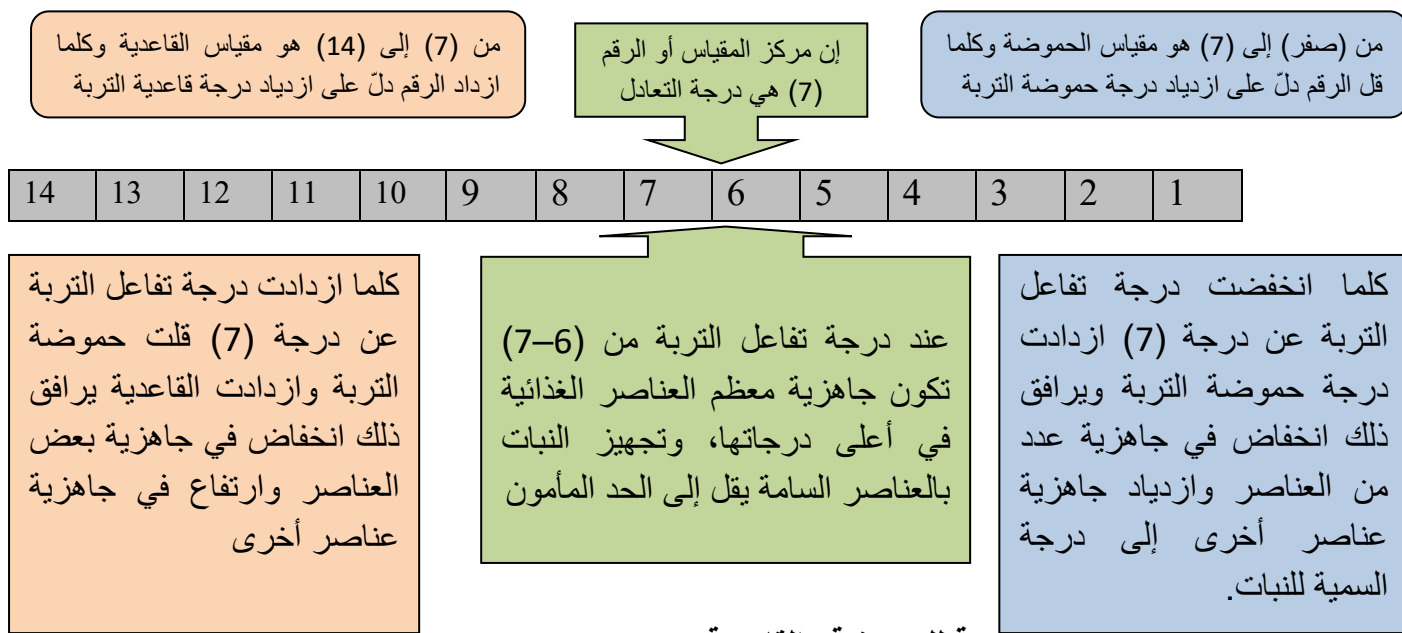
من (صفر) إلى (7) هو مقياس الحموضة وكلما قل الرقم دلّ على ازدياد درجة حموضة التربة

إن مركز المقياس أو الرقم (7) هي درجة التعادل

من (7) إلى (14) هو مقياس القاعدية وكلما ازداد الرقم دلّ على ازدياد درجة قاعدية التربة

| 14 | 13 | 12 | 11 | 10 | 9 | 8 | 7 | 6 | 5 | 4 | 3 | 2 | 1 |
|---|---|---|---|---|---|---|---|---|---|---|---|---|---|

كلما انخفضت درجة تفاعل التربة عن درجة (7) ازدادت درجة حموضة التربة ويرافق ذلك انخفاض في جاهزية عدد من العناصر وازدياد جاهزية عناصر أخرى إلى درجة السمية للنبات.

عند درجة تفاعل التربة من (6–7) تكون جاهزية معظم العناصر الغذائية في أعلى درجاتها، وتجهيز النبات بالعناصر السامة يقل إلى الحد المأمون

كلما ازدادت درجة تفاعل التربة عن درجة (7) قلت حموضة التربة وازدادت القاعدية يرافق ذلك انخفاض في جاهزية بعض العناصر وارتفاع في جاهزية عناصر أخرى

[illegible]